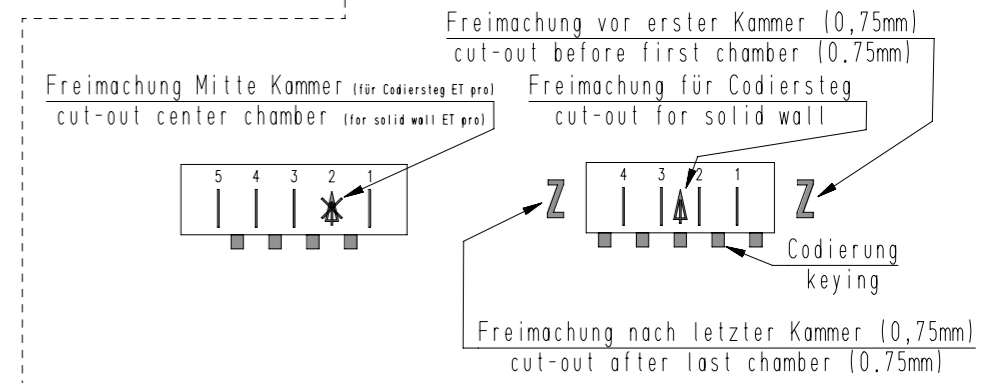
Freimachung vor erster Kammer (0,75mm)
cut-out before first chamber (0.75mm)

Freimachung Mitte Kammer (für Codiersteg ET pro)
cut-out center chamber (for solid wall ET pro)

Freimachung für Codiersteg
cut-out for solid wall

5 4 3 2 1

Z 4 3 2 1 Z

Codierung
keying

Freimachung nach letzter Kammer (0,75mm)
cut-out after last chamber (0.75mm)